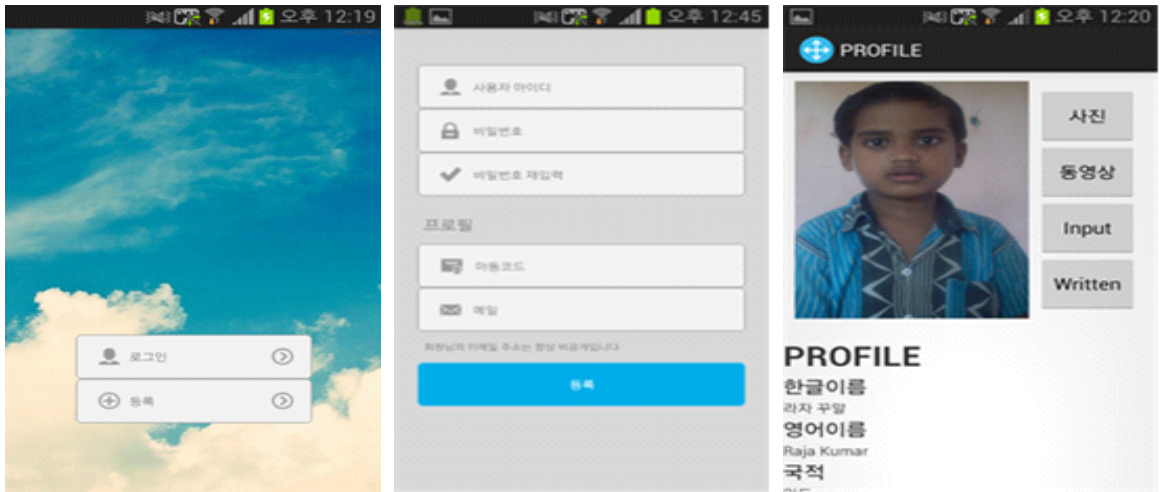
오후 12:19

로그인

등록

오후 12:45

사용자 아이디

비밀번호

비밀번호 재입력

프로필

아동코드

메일

회원님의 이메일 주소는 항상 비공개입니다

등록

오후 12:20

PROFILE

사진

동영상

Input

Written

PROFILE

한글이름

라자 꾸말

영어이름

Raja Kumar

국적

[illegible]